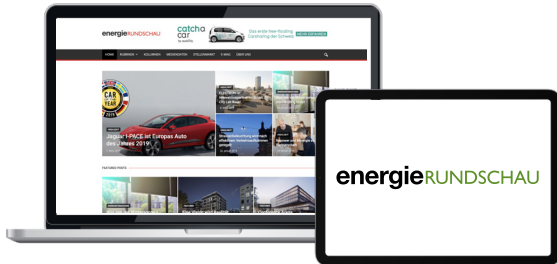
energieRUNDSCHAU

catcha car

Das erste free-floating Carsharing der Schweiz

MEHR ERFAHREN

HOME

CAR OF THE YEAR 2019

Jaguar I-PACE ist Europas Auto des Jahres 2019

FEATURED POSTS

energieRUNDSCHAU